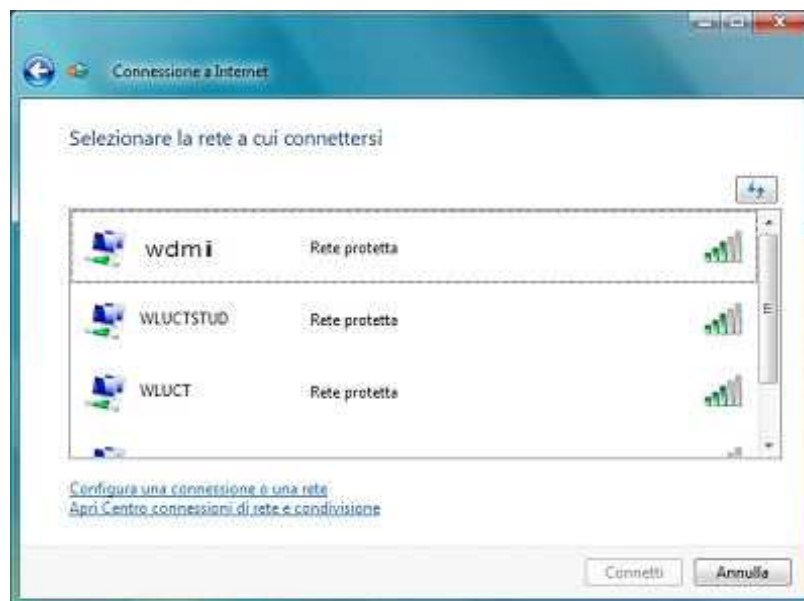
Connessione a Internet

Selezionare la rete a cui connettersi

wdmi Rete protetta

WLUCTSTUD Rete protetta

WLUCT Rete protetta

Configura una connessione o una rete
Apri Centro connessioni di rete e condivisione

Connetti
Annulla